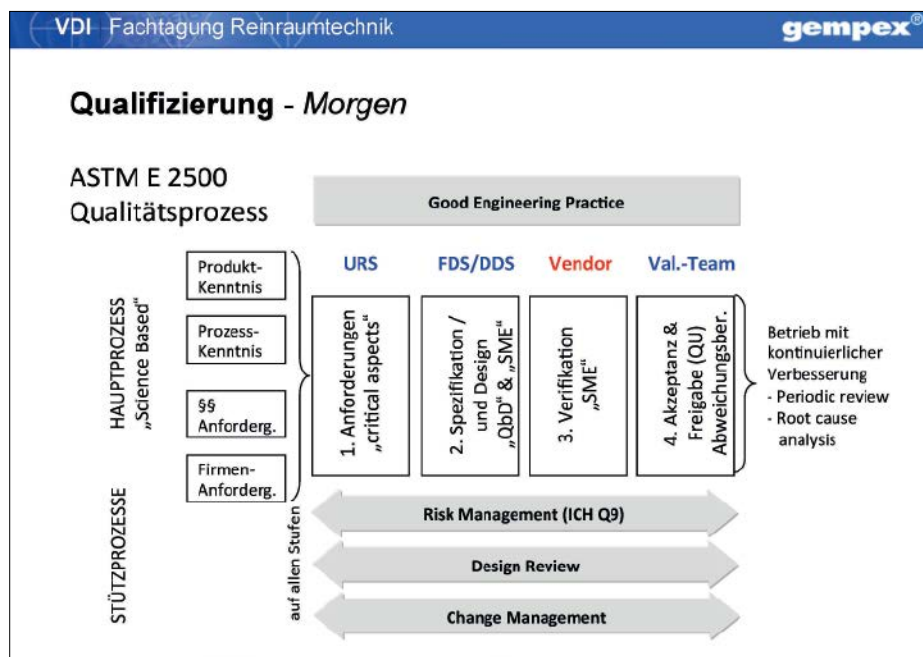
VDI Fachtagung Reinraumtechnik

gempex®

Qualifizierung - Morgen

ASTM E 2500
Qualitätsprozess

Good Engineering Practice

HAUPTPROZESS „Science Based"

Produkt-Kenntnis

Prozess-Kenntnis

§§ Anforderg.

Firmen-Anforderg.

URS

FDS/DDS

Vendor

Val.-Team

1. Anforderungen „critical aspects"

2. Spezifikation / und Design „QbD" & „SME"

3. Verifikation „SME"

4. Akzeptanz & Freigabe (QU) Abweichungsber.

Betrieb mit kontinuierlicher Verbesserung
- Periodic review
- Root cause analysis

STÜTZPROZESSE

auf allen Stufen

Risk Management (ICH Q9)

Design Review

Change Management